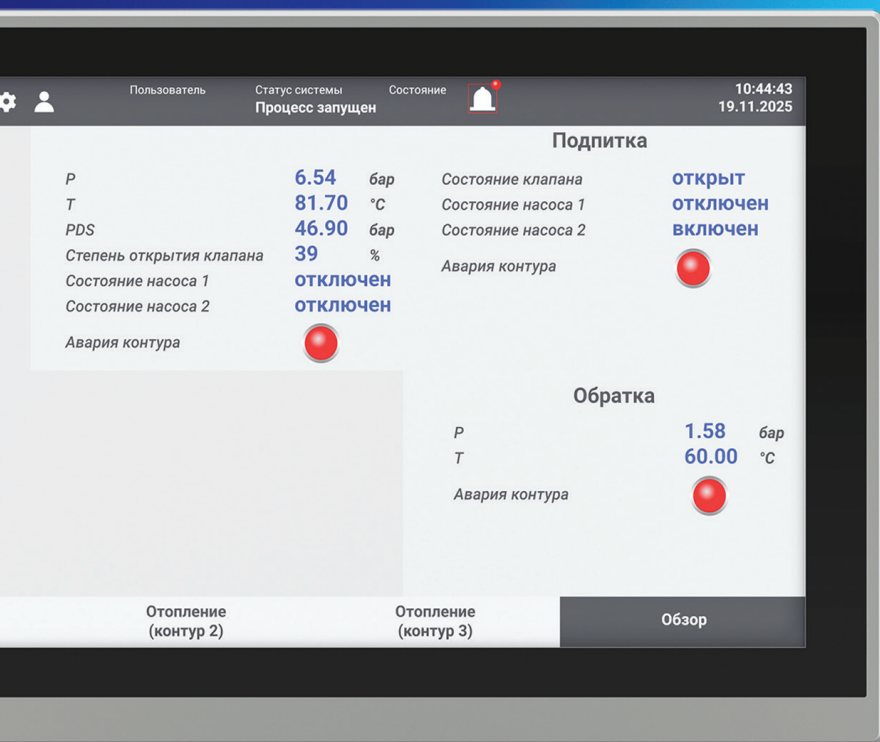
Пользователь

Статус системы
Процесс запущен

Состояние

10:44:43
19.11.2025

P 6.54 бар
T 81.70 °C
PDS 46.90 бар
Степень открытия клапана 39 %
Состояние насоса 1 отключен
Состояние насоса 2 отключен
Авария контура

Подпитка

Состояние клапана открыт
Состояние насоса 1 отключен
Состояние насоса 2 включен
Авария контура

Обратка

P 1.58 бар
T 60.00 °C
Авария контура

Отопление (контур 2)

Отопление (контур 3)

Обзор